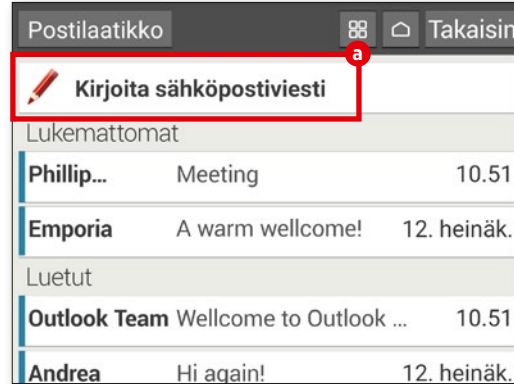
Postilaatikko Takaisin

a

Kirjoita sähköpostiviesti

Lukemattomat

| | | |
|---|---|---|
| Phillip... | Meeting | 10.51 |
| Emporia | A warm wellcome! | 12. heinäk. |

Luetut

| | | |
|---|---|---|
| Outlook Team | Wellcome to Outlook ... | 10.51 |
| Andrea | Hi again! | 12. heinäk. |